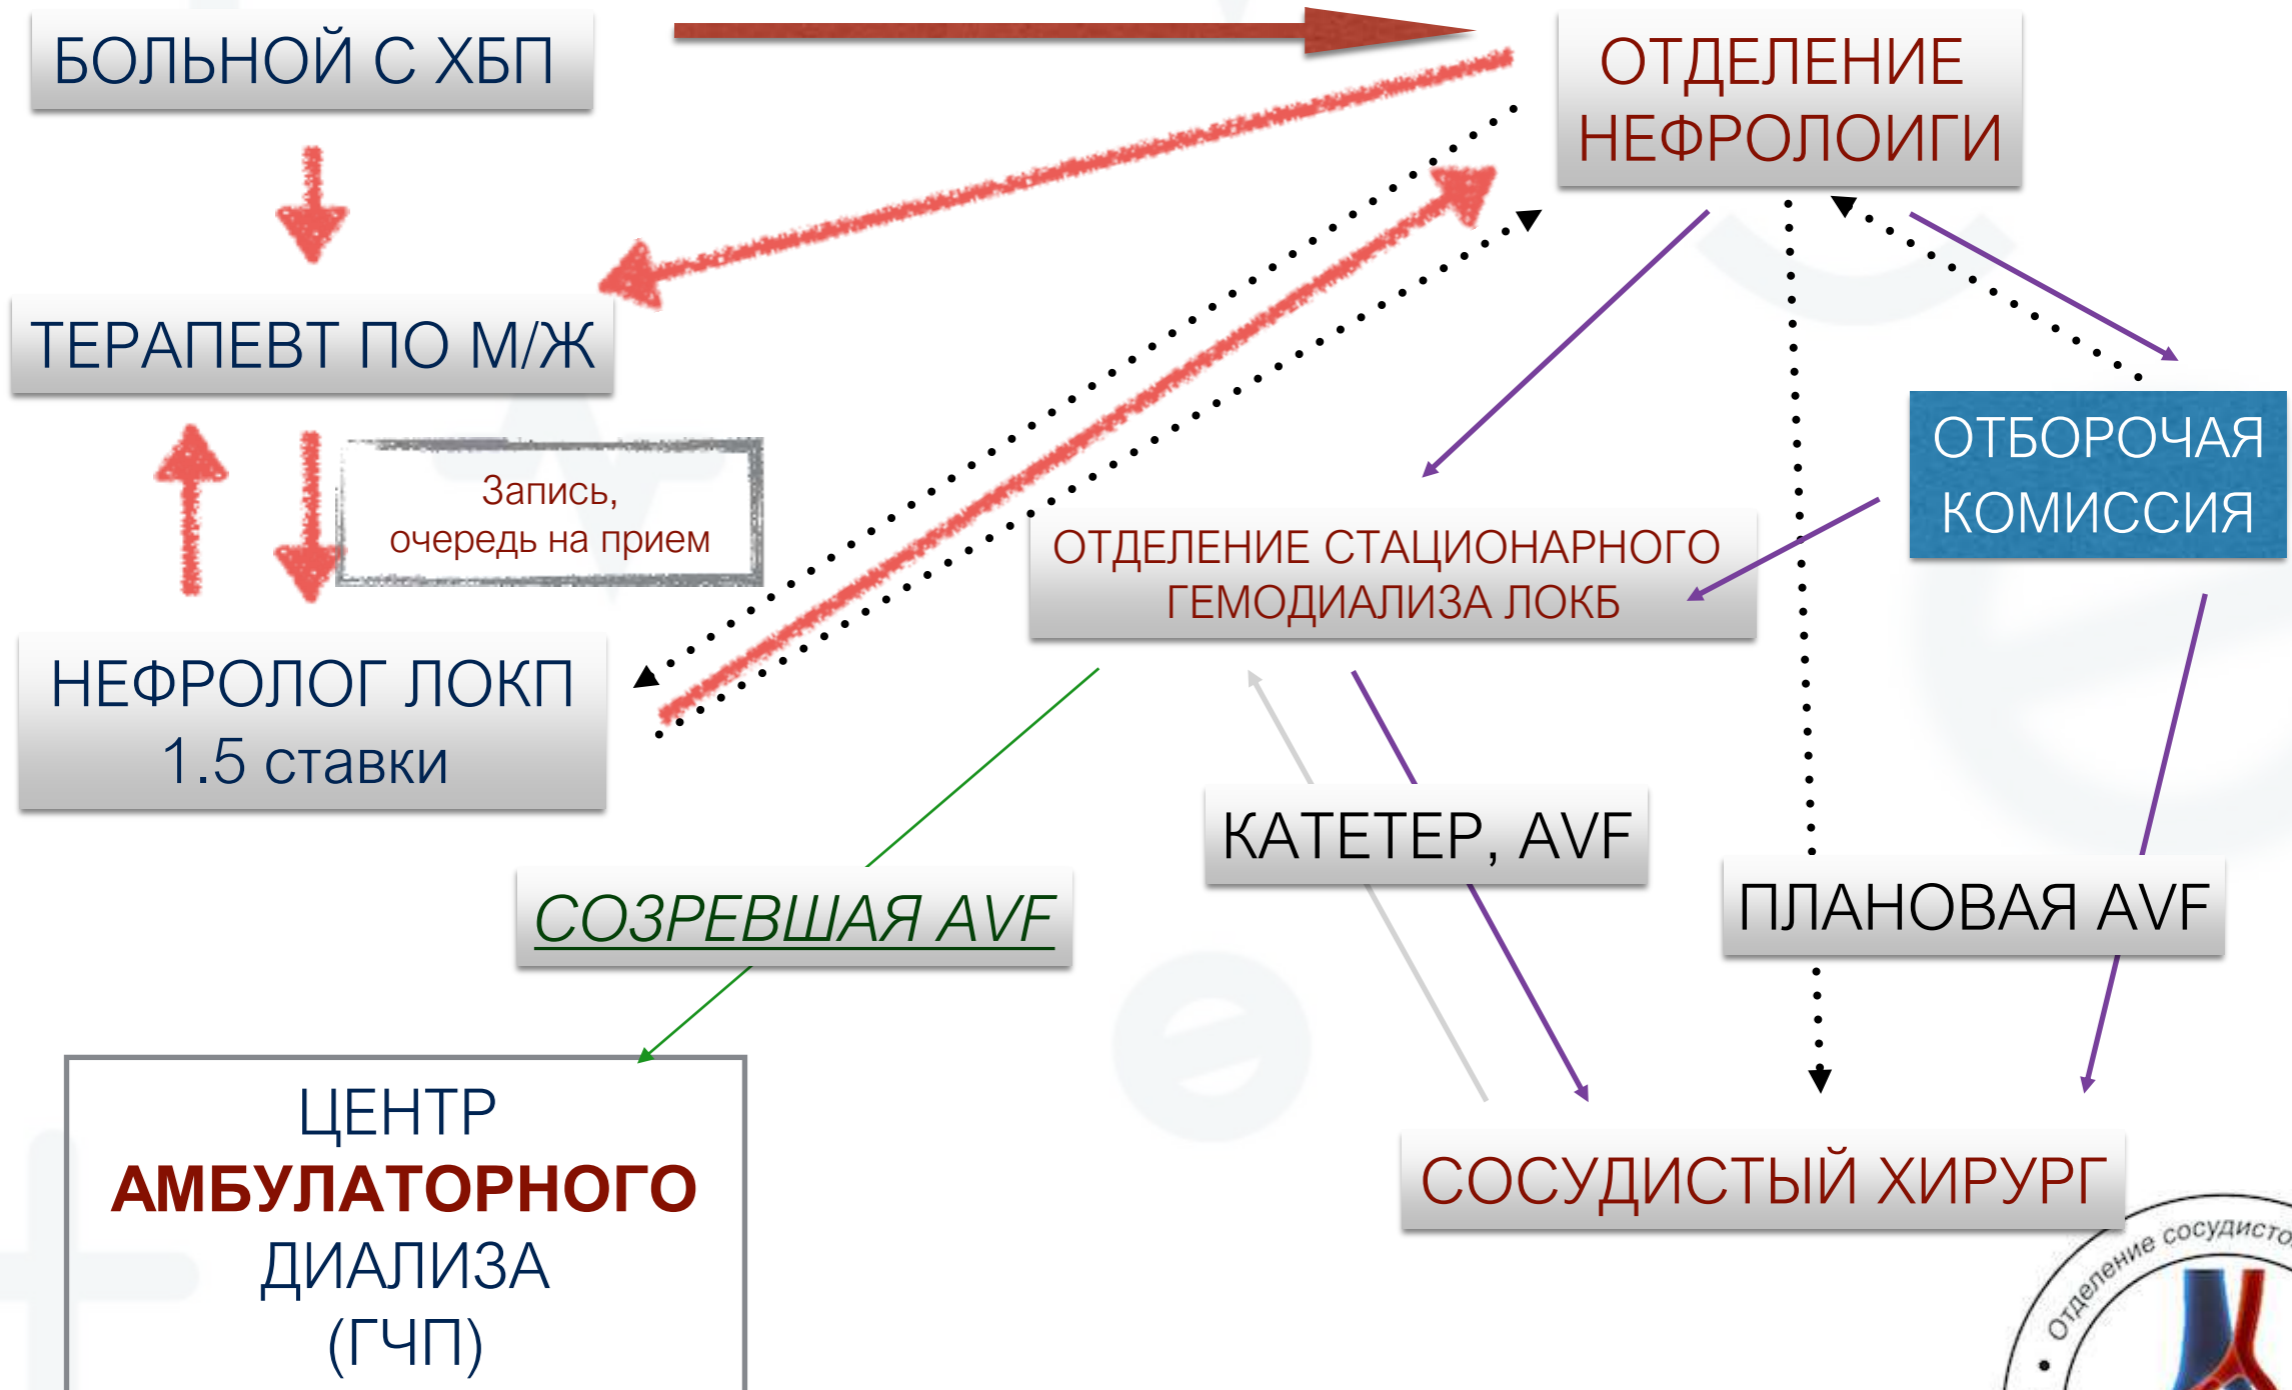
БОЛЬНОЙ С ХБП

ОТДЕЛЕНИЕ НЕФРОЛОИГИ

ТЕРАПЕВТ ПО М/Ж

Запись, очередь на прием

НЕФРОЛОГ ЛОКП 1.5 ставки

ОТБОРОЧАЯ КОМИССИЯ

ОТДЕЛЕНИЕ СТАЦИОНАРНОГО ГЕМОДИАЛИЗА ЛОКБ

КАТЕТЕР, AVF

ПЛАНОВАЯ AVF

СОЗРЕВШАЯ AVF

ЦЕНТР АМБУЛАТОРНОГО ДИАЛИЗА (ГЧП)

СОСУДИСТЫЙ ХИРУРГ

Отделение сосудисто